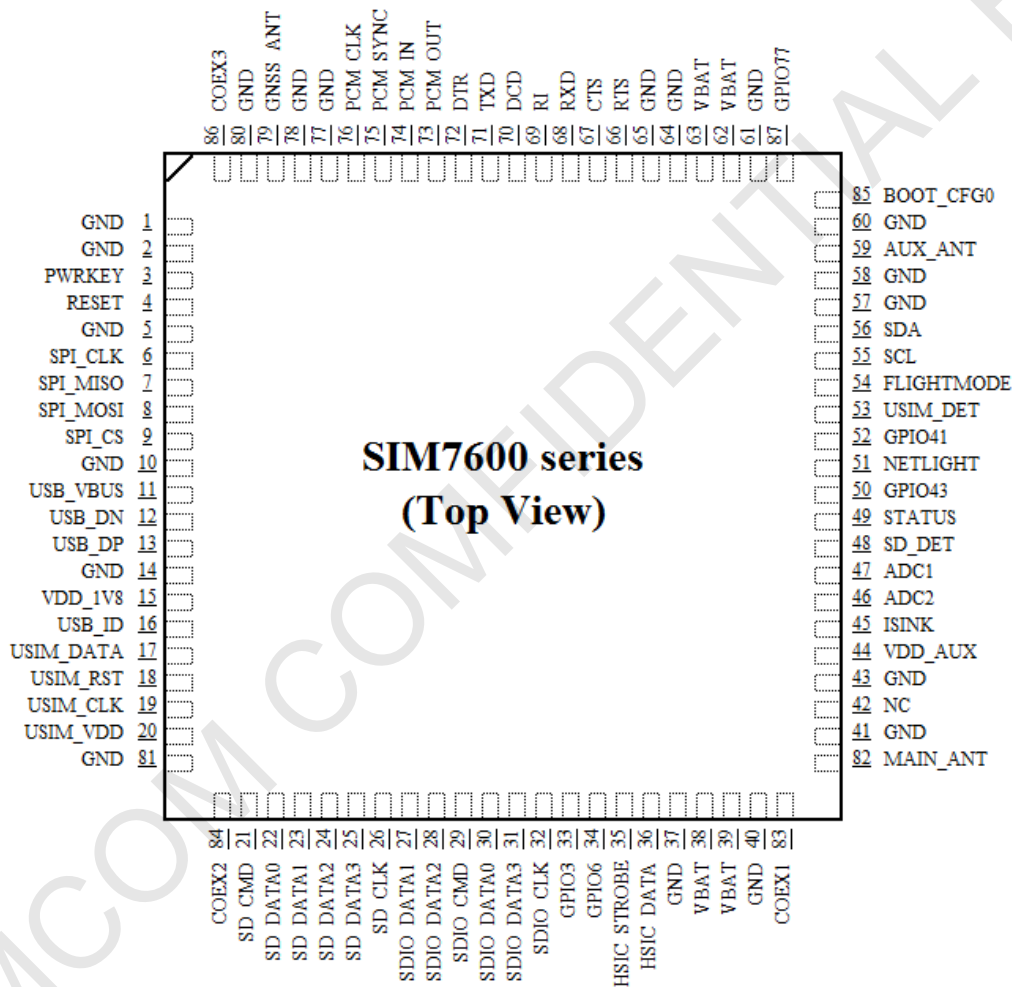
COEX3 86
GND 80
GNSS_ANT 79
GND 78
GND 77
PCM_CLK 76
PCM_SYNC 75
PCM_IN 74
PCM_OUT 73
DTR 72
TXD 71
DCD 70
RI 69
RXD 68
CTS 67
RTS 66
GND 65
GND 64
VBAT 63
VBAT 62
GND 61
GPIO77 87

GND 1
GND 2
PWRKEY 3
RESET 4
GND 5
SPI_CLK 6
SPI_MISO 7
SPI_MOSI 8
SPI_CS 9
GND 10
USB_VBUS 11
USB_DN 12
USB_DP 13
GND 14
VDD_1V8 15
USB_ID 16
USIM_DATA 17
USIM_RST 18
USIM_CLK 19
USIM_VDD 20
GND 81

SIM7600 series
(Top View)

85 BOOT_CFG0
60 GND
59 AUX_ANT
58 GND
57 GND
56 SDA
55 SCL
54 FLIGHTMODE
53 USIM_DET
52 GPIO41
51 NETLIGHT
50 GPIO43
49 STATUS
48 SD_DET
47 ADC1
46 ADC2
45 ISINK
44 VDD_AUX
43 GND
42 NC
41 GND
82 MAIN_ANT

84 COEX2
21 SD_CMD
22 SD_DATA0
23 SD_DATA1
24 SD_DATA2
25 SD_DATA3
26 SD_CLK
27 SDIO_DATA1
28 SDIO_DATA2
29 SDIO_CMD
30 SDIO_DATA0
31 SDIO_DATA3
32 SDIO_CLK
33 GPIO3
34 GPIO6
35 HSIC_STROBE
36 HSIC_DATA
37 GND
38 VBAT
39 VBAT
40 GND
83 COEX1

SIMCOM CONFIDENTIAL